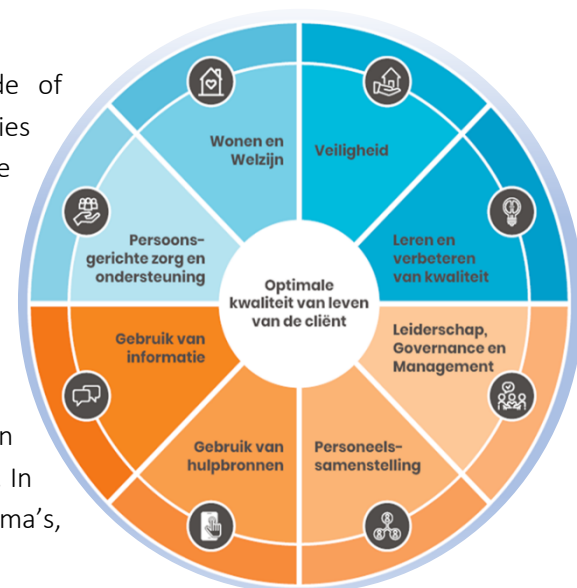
de of
ies
e

n
In
ma's,

Wonen en Welzijn

Veiligheid

Persoonsgerichte zorg en ondersteuning

Leren en verbeteren van kwaliteit

Optimale kwaliteit van leven van de cliënt

Gebruik van informatie

Leiderschap, Governance en Management

Gebruik van hulpbronnen

Personeelssamenstelling